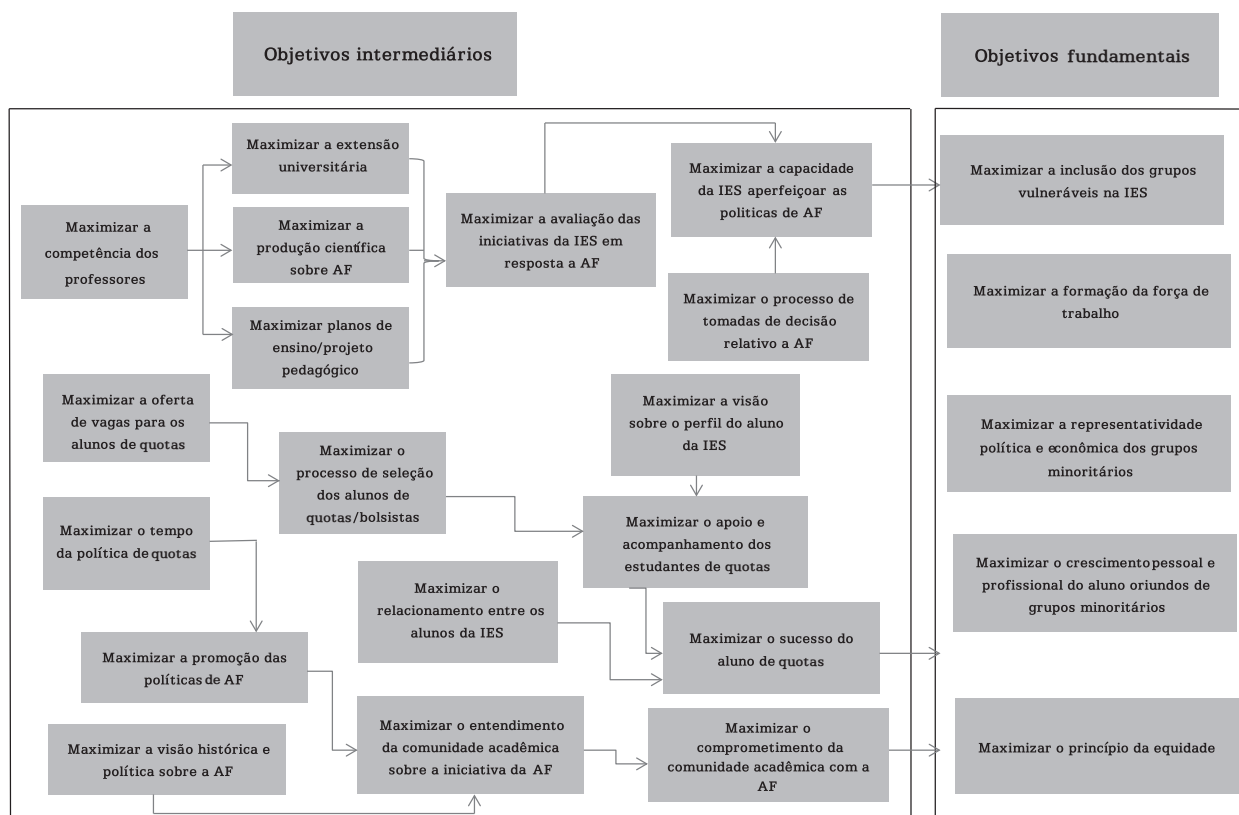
Objetivos intermediários

Objetivos fundamentais

Maximizar a competência dos professores

Maximizar a extensão universitária

Maximizar a produção científica sobre AF

Maximizar planos de ensino/projeto pedagógico

Maximizar a avaliação das iniciativas da IES em resposta a AF

Maximizar a capacidade da IES aperfeiçoar as politicas de AF

Maximizar o processo de tomadas de decisão relativo a AF

Maximizar a inclusão dos grupos vulneráveis na IES

Maximizar a formação da força de trabalho

Maximizar a representatividade política e econômica dos grupos minoritários

Maximizar o crescimento pessoal e profissional do aluno oriundos de grupos minoritários

Maximizar o princípio da equidade

Maximizar a oferta de vagas para os alunos de quotas

Maximizar o processo de seleção dos alunos de quotas/bolsistas

Maximizar a visão sobre o perfil do aluno da IES

Maximizar o tempo da política de quotas

Maximizar o apoio e acompanhamento dos estudantes de quotas

Maximizar o relacionamento entre os alunos da IES

Maximizar o sucesso do aluno de quotas

Maximizar a promoção das políticas de AF

Maximizar a visão histórica e política sobre a AF

Maximizar o entendimento da comunidade acadêmica sobre a iniciativa da AF

Maximizar o comprometimento da comunidade acadêmica com a AF